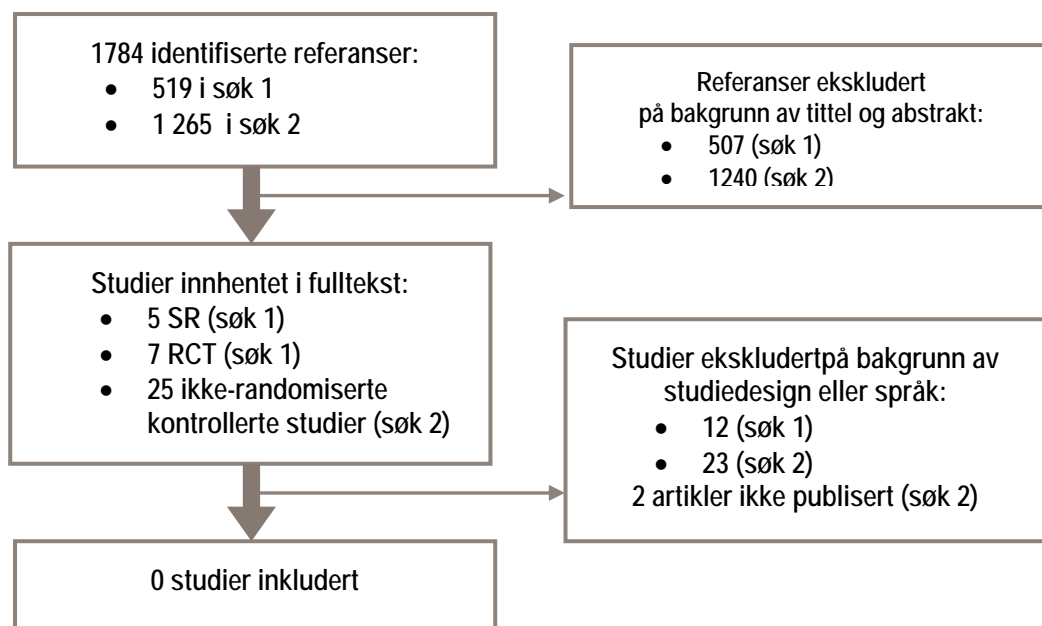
1784 identifiserte referanser:
- 519 i søk 1
- 1 265 i søk 2

Referanser ekskludert på bakgrunn av tittel og abstrakt:
- 507 (søk 1)
- 1240 (søk 2)

Studier innhentet i fulltekst:
- 5 SR (søk 1)
- 7 RCT (søk 1)
- 25 ikke-randomiserte kontrollerte studier (søk 2)

Studier ekskludertpå bakgrunn av studiedesign eller språk:
- 12 (søk 1)
- 23 (søk 2)

2 artikler ikke publisert (søk 2)

0 studier inkludert